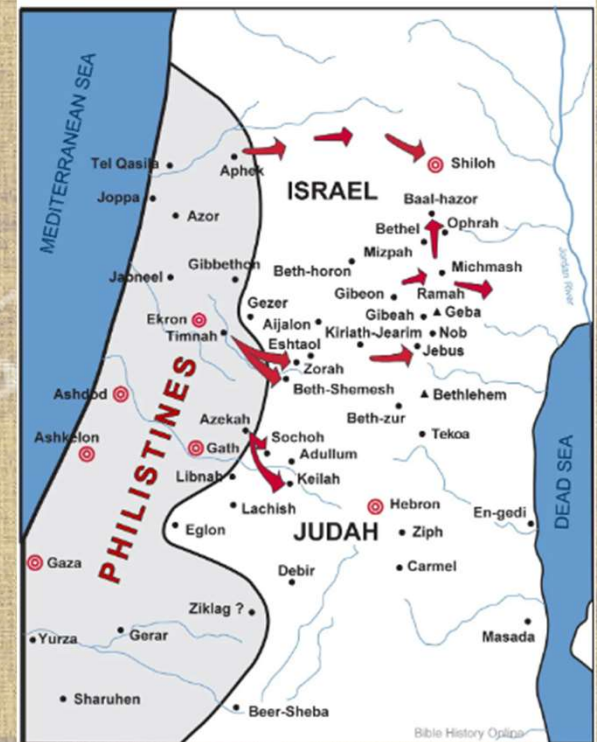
MEDITERRANEAN SEA
Tel Qasila
Aphek
Shiloh
ISRAEL
Joppa
Azor
Baal-hazor
Bethel
Ophrah
Mizpah
Jordan River
Japneel
Gibbethon
Beth-horon
Michmash
Gezer
Gibeon
Ramah
Ekron
Timnah
Aijalon
Gibeah
Geba
Eshtaol
Kirlath-Jearim
Nob
Zorah
Jebus
Ashdod
PHILISTINES
Beth-Shemesh
Bethlehem
Azekah
Beth-zur
Ashkelon
Gath
Sochoh
Tekoa
Adullum
DEAD SEA
Libnah
Keilah
Lachish
Hebron
En-gedi
Eglon
JUDAH
Ziph
Gaza
Carmel
Debir
Ziklag ?
Yurza
Gerar
Masada
Sharuhen
Beer-Sheba
Bible History Online